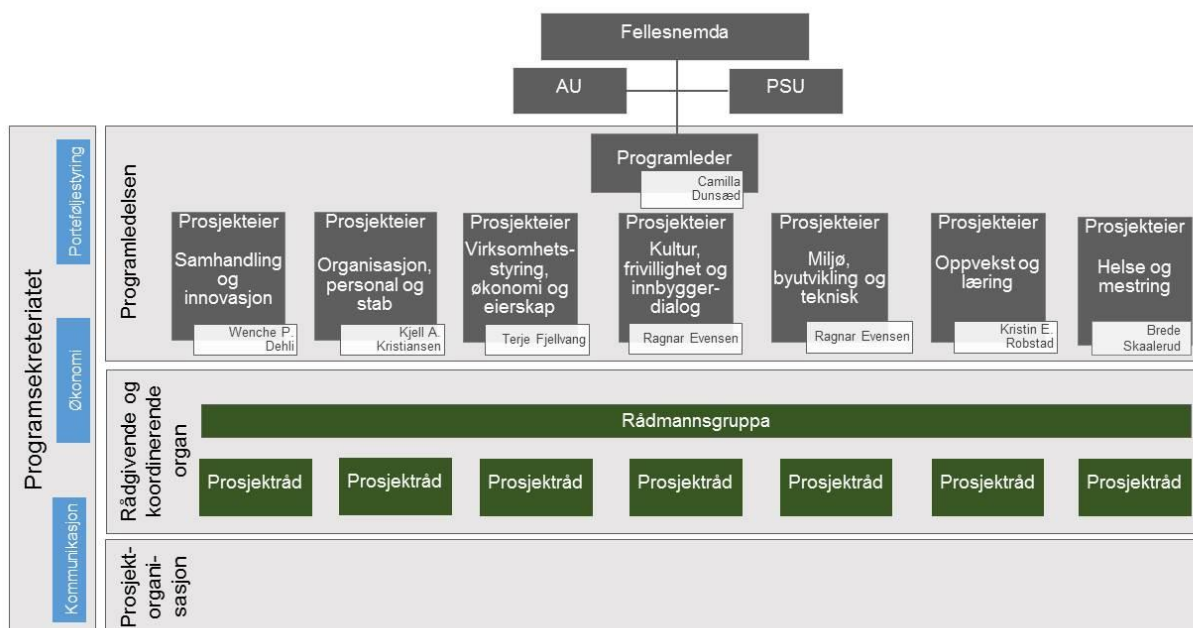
Fellesnemda

AU

PSU

Programsekreteriatet

Porteføljestyring

Økonomi

Kommunikasjon

Programledelsen

Programleder

Camilla Dunsæd

Prosjekteier

Samhandling og innovasjon

Wenche P. Dehli

Prosjekteier

Organisasjon, personal og stab

Kjell A. Kristiansen

Prosjekteier

Virksomhetsstyring, økonomi og eierskap

Terje Fjellvang

Prosjekteier

Kultur, frivillighet og innbyggerdialog

Ragnar Evensen

Prosjekteier

Miljø, byutvikling og teknisk

Ragnar Evensen

Prosjekteier

Oppvekst og læring

Kristin E. Robstad

Prosjekteier

Helse og mestring

Brede Skaalerud

Rådgivende og koordinerende organ

Rådmannsgruppa

Prosjektråd

Prosjektråd

Prosjektråd

Prosjektråd

Prosjektråd

Prosjektråd

Prosjektråd

Prosjektorganisasjon